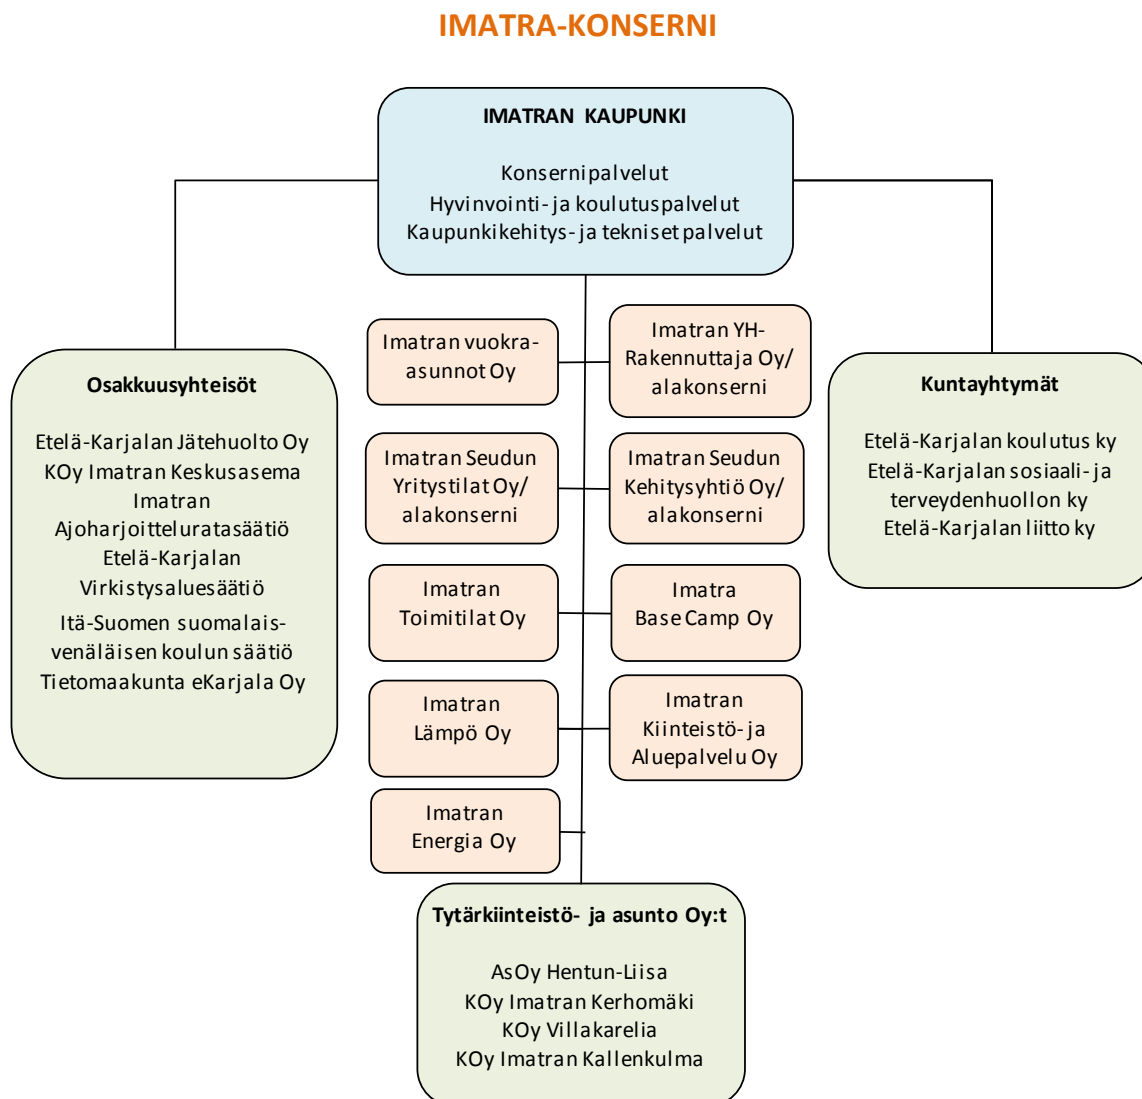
IMATRA-KONSERNI

IMATRAN KAUPUNKI

Konsernipalvelut
Hyvinvointi- ja koulutuspalvelut
Kaupunkikehitys- ja tekniset palvelut

Osakkuusyhteisöt

Etelä-Karjalan Jätehuolto Oy
KOy Imatran Keskusasema
Imatran Ajoharjoitteluratasäätiö
Etelä-Karjalan Virkistysaluesäätiö
Itä-Suomen suomalais-venäläisen koulun säätiö
Tietomaakunta eKarjala Oy

Imatran vuokra-asunnot Oy

Imatran YH-Rakennuttaja Oy/ alakonserni

Imatran Seudun Yritystilat Oy/ alakonserni

Imatran Seudun Kehitysyhtiö Oy/ alakonserni

Imatran Toimitilat Oy

Imatra Base Camp Oy

Imatran Lämpö Oy

Imatran Kiinteistö- ja Aluepalvelu Oy

Imatran Energia Oy

Kuntayhtymät

Etelä-Karjalan koulutus ky
Etelä-Karjalan sosiaali- ja terveydenhuollon ky
Etelä-Karjalan liitto ky

Tytärkiinteistö- ja asunto Oy:t

AsOy Hentun-Liisa
KOy Imatran Kerhomäki
KOy Villakarelia
KOy Imatran Kallenkulma